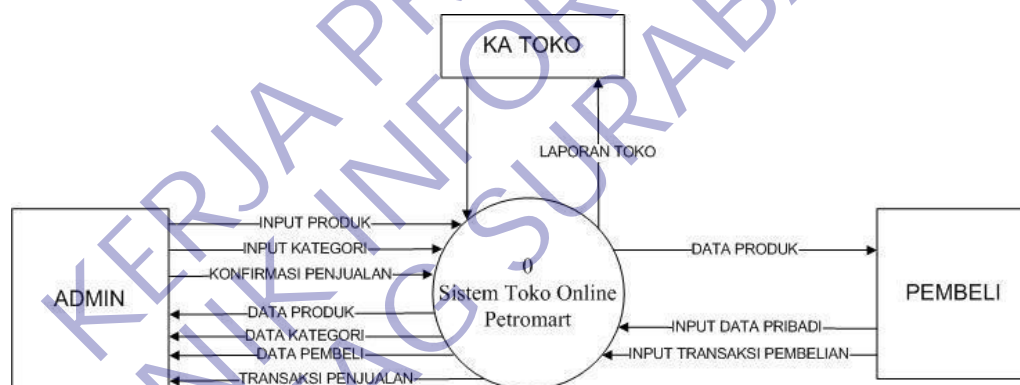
KA TOKO

LAPORAN TOKO

ADMIN

INPUT PRODUK
INPUT KATEGORI
KONFIRMASI PENJUALAN
DATA PRODUK
DATA KATEGORI
DATA PEMBELI
TRANSAKSI PENJUALAN

0
Sistem Toko Online
Petromart

DATA PRODUK
INPUT DATA PRIBADI
INPUT TRANSAKSI PEMBELIAN

PEMBELI

KERJA PRAKTIK INFORMATIKA SURABAYA